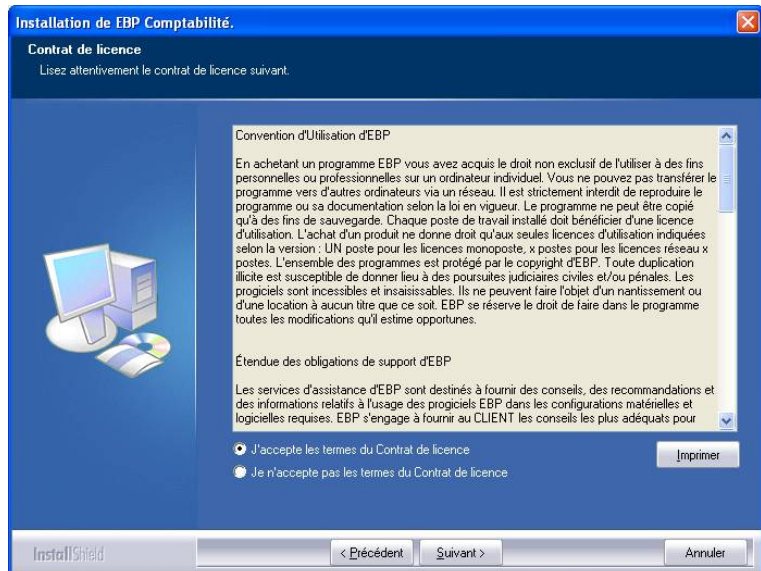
Installation de EBP Comptabilité.

Contrat de licence
Lisez attentivement le contrat de licence suivant.

Convention d'Utilisation d'EBP

En achetant un programme EBP vous avez acquis le droit non exclusif de l'utiliser à des fins personnelles ou professionnelles sur un ordinateur individuel. Vous ne pouvez pas transférer le programme vers d'autres ordinateurs via un réseau. Il est strictement interdit de reproduire le programme ou sa documentation selon la loi en vigueur. Le programme ne peut être copié qu'à des fins de sauvegarde. Chaque poste de travail installé doit bénéficier d'une licence d'utilisation. L'achat d'un produit ne donne droit qu'aux seules licences d'utilisation indiquées selon la version : UN poste pour les licences monoposte, x postes pour les licences réseau x postes. L'ensemble des programmes est protégé par le copyright d'EBP. Toute duplication illicite est susceptible de donner lieu à des poursuites judiciaires civiles et/ou pénales. Les progiciels sont incessibles et insaisissables. Ils ne peuvent faire l'objet d'un nantissement ou d'une location à aucun titre que ce soit. EBP se réserve le droit de faire dans le programme toutes les modifications qu'il estime opportunes.

Étendue des obligations de support d'EBP

Les services d'assistance d'EBP sont destinés à fournir des conseils, des recommandations et des informations relatifs à l'usage des progiciels EBP dans les configurations matérielles et logicielles requises. EBP s'engage à fournir au CLIENT les conseils les plus adéquats pour

J'accepte les termes du Contrat de licence
Je n'accepte pas les termes du Contrat de licence

Imprimer

InstallShield

< Précédent
Suivant >
Annuler